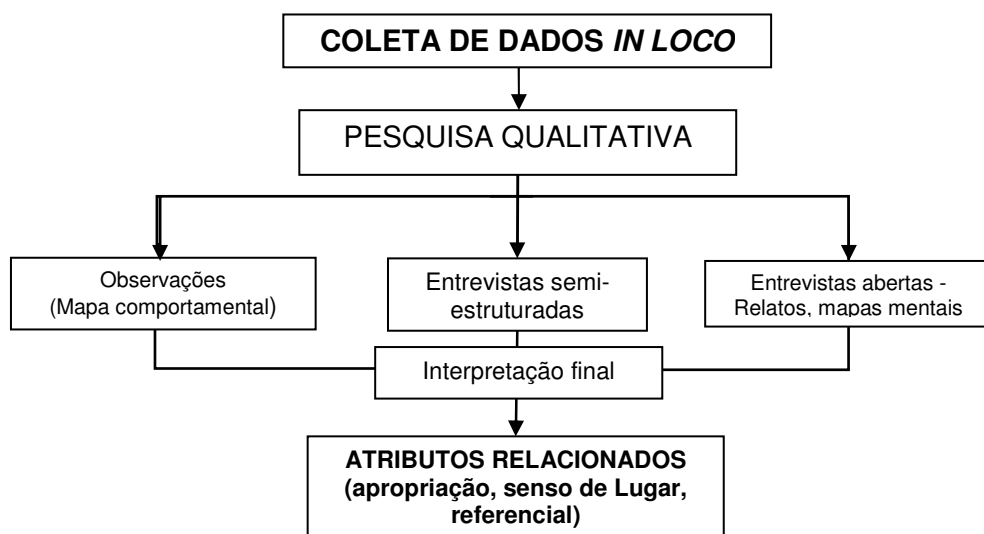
COLETA DE DADOS *IN LOCO*

PESQUISA QUALITATIVA

Observações (Mapa comportamental)

Entrevistas semi-estruturadas

Entrevistas abertas - Relatos, mapas mentais

Interpretação final

ATRIBUTOS RELACIONADOS (apropriação, senso de Lugar, referencial)